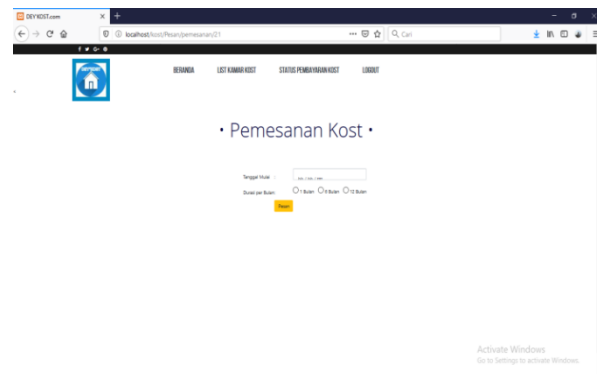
DEYKOST.com
localhost/kost/Pesan/pemesanan/21
Cari

BERANDA LIST KAMAR KOST STATUS PEMBAYARAN KOST LOGOUT

• Pemesanan Kost •

Tanggal Masuk : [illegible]

Durasi per Bulan : 1 Bulan 6 Bulan 12 Bulan

Pesan

Activate Windows
Go to Settings to activate Windows.